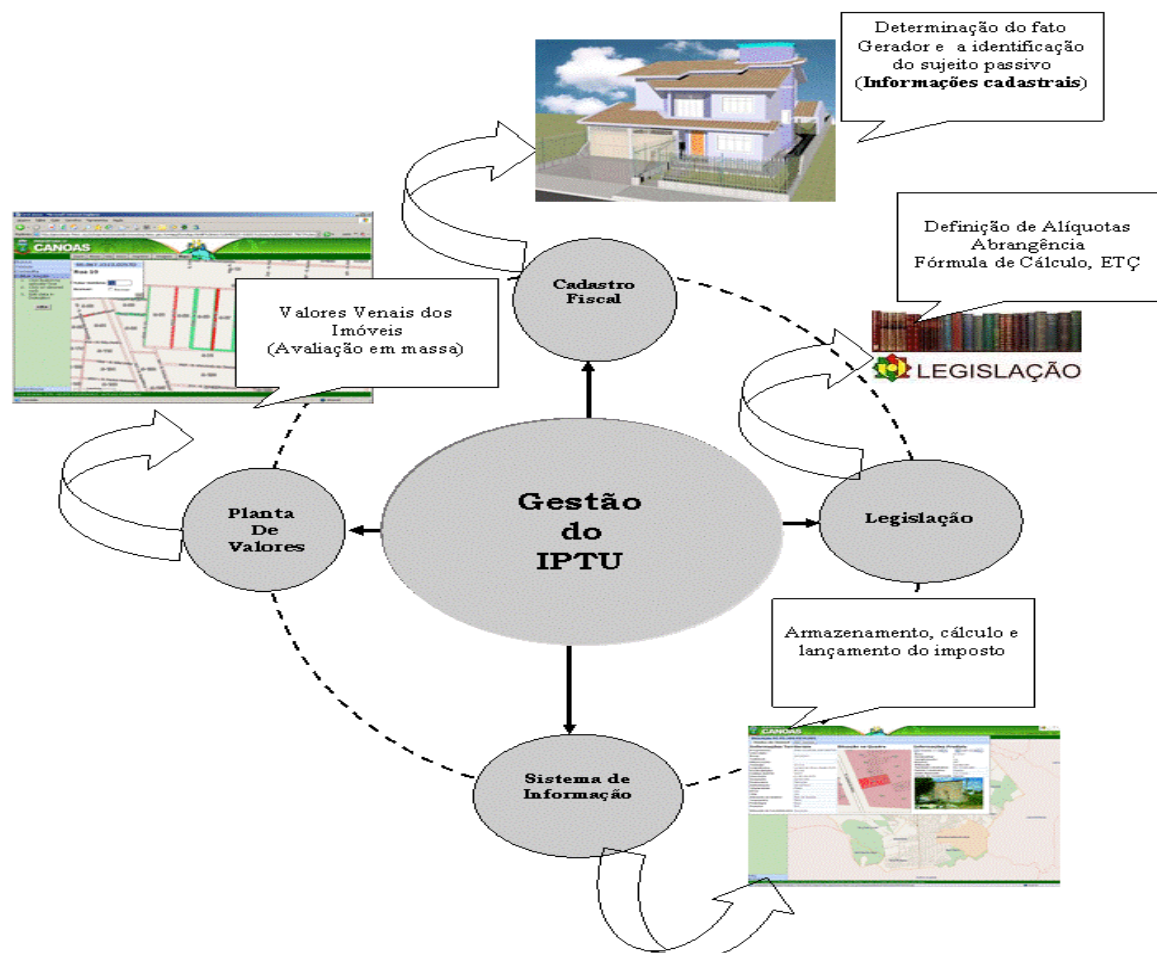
Determinação do fato Gerador e a identificação do sujeito passivo (**Informações cadastrais**)

CANOAS

Definição de Alíquotas
Abrangência
Fórmula de Cálculo, ETÇ

Cadastro Fiscal

Valores Venais dos Imóveis
(Avaliação em massa)

LEGISLAÇÃO

Planta De Valores

Gestão do IPTU

Legislação

Armazenamento, cálculo e lançamento do imposto

CANOAS

Sistema de Informação